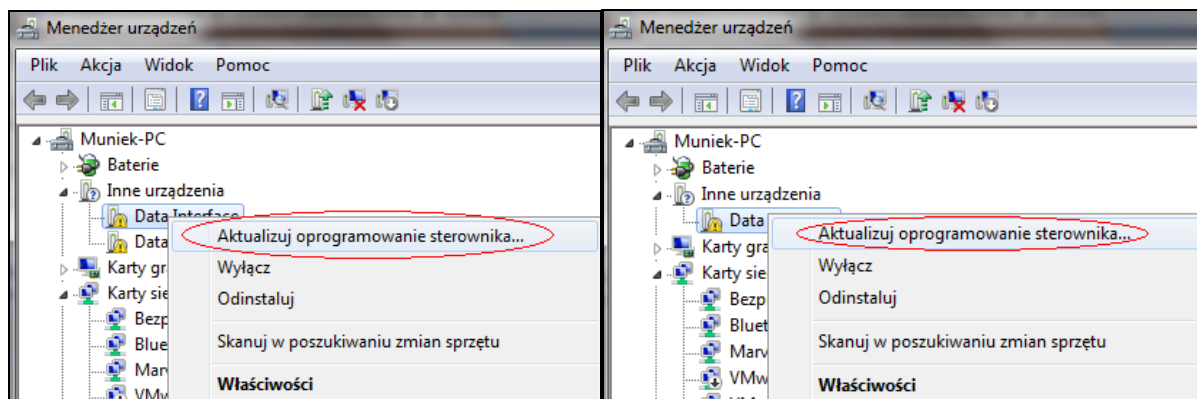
Menedżer urządzeń

Plik Akcja Widok Pomoc

Muniek-PC
Baterie
Inne urządzenia
Data Interface
Data
Karty gr
Karty sie
Bezp
Blue
Marv
VMw

Aktualizuj oprogramowanie sterownika...
Wyłącz
Odinstaluj
Skanuj w poszukiwaniu zmian sprzętu
Właściwości

Menedżer urządzeń

Plik Akcja Widok Pomoc

Muniek-PC
Baterie
Inne urządzenia
Data
Karty gra
Karty sie
Bezp
Bluet
Marv
VMw

Aktualizuj oprogramowanie sterownika...
Wyłącz
Odinstaluj
Skanuj w poszukiwaniu zmian sprzętu
Właściwości